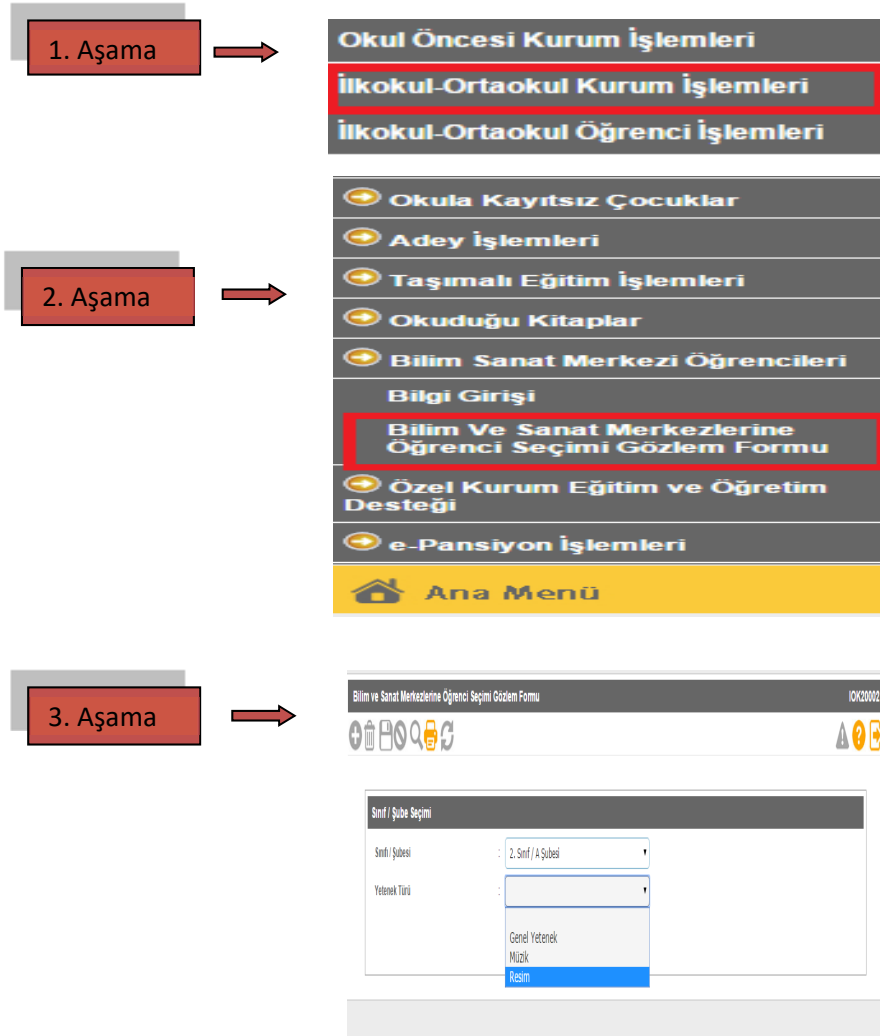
1. Aşama

Okul Öncesi Kurum İşlemleri

İlkokul-Ortaokul Kurum İşlemleri

İlkokul-Ortaokul Öğrenci İşlemleri

2. Aşama

Okula Kayıtsız Çocuklar

Adey İşlemleri

Taşımalı Eğitim İşlemleri

Okuduğu Kitaplar

Bilim Sanat Merkezi Öğrencileri

Bilgi Girişi

Bilim Ve Sanat Merkezlerine Öğrenci Seçimi Gözlem Formu

Özel Kurum Eğitim ve Öğretim Desteği

e-Pansiyon İşlemleri

Ana Menü

3. Aşama

Bilim ve Sanat Merkezlerine Öğrenci Seçimi Gözlem Formu

IOK20002

Sınıf / Şube Seçimi

Sınıf / Şubesi : 2. Sınıf / A Şubesi

Yetenek Türü :

Genel Yetenek
Müzik
Resim